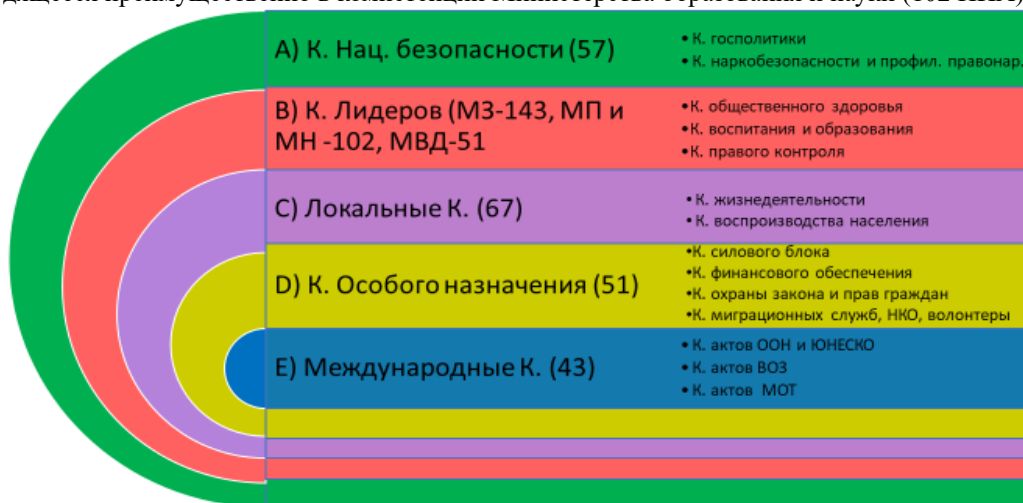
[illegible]

A) К. Нац. безопасности (57)

• К. госполитики
• К. наркобезопасности и профил. правонар.

B) К. Лидеров (МЗ-143, МП и МН -102, МВД-51

• К. общественного здоровья
• К. воспитания и образования
• К. правого контроля

C) Локальные К. (67)

• К. жизнедеятельности
• К. воспроизводства населения

D) К. Особого назначения (51)

• К. силового блока
• К. финансового обеспечения
• К. охраны закона и прав граждан
• К. миграционных служб, НКО, волонтеры

E) Международные К. (43)

• К. актов ООН и ЮНЕСКО
• К. актов ВОЗ
• К. актов МОТ